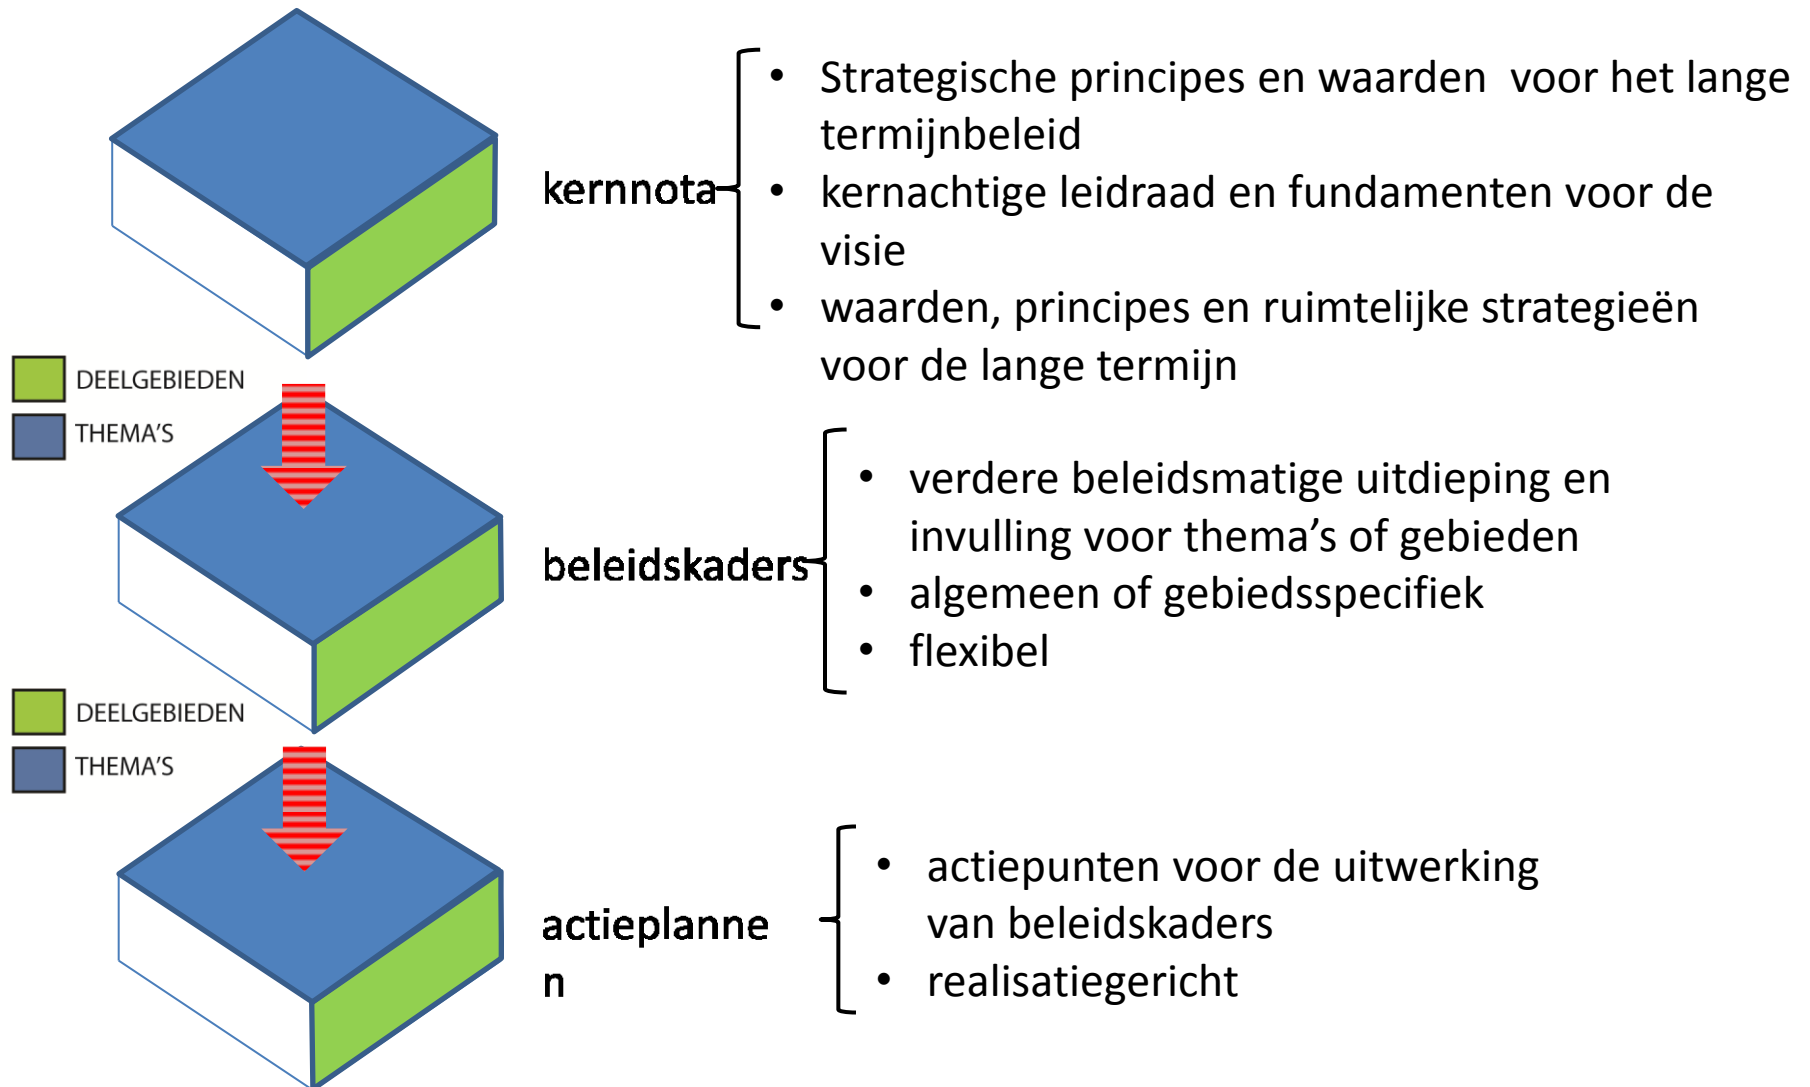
kernnota

- Strategische principes en waarden voor het lange termijnbeleid
- kernachtige leidraad en fundamenten voor de visie
- waarden, principes en ruimtelijke strategieën voor de lange termijn

DEELGEBIEDEN
THEMA'S

beleidskaders

- verdere beleidsmatige uitdieping en invulling voor thema's of gebieden
- algemeen of gebiedsspecifiek
- flexibel

DEELGEBIEDEN
THEMA'S

actieplanne
n

- actiepunten voor de uitwerking van beleidskaders
- realisatiegericht